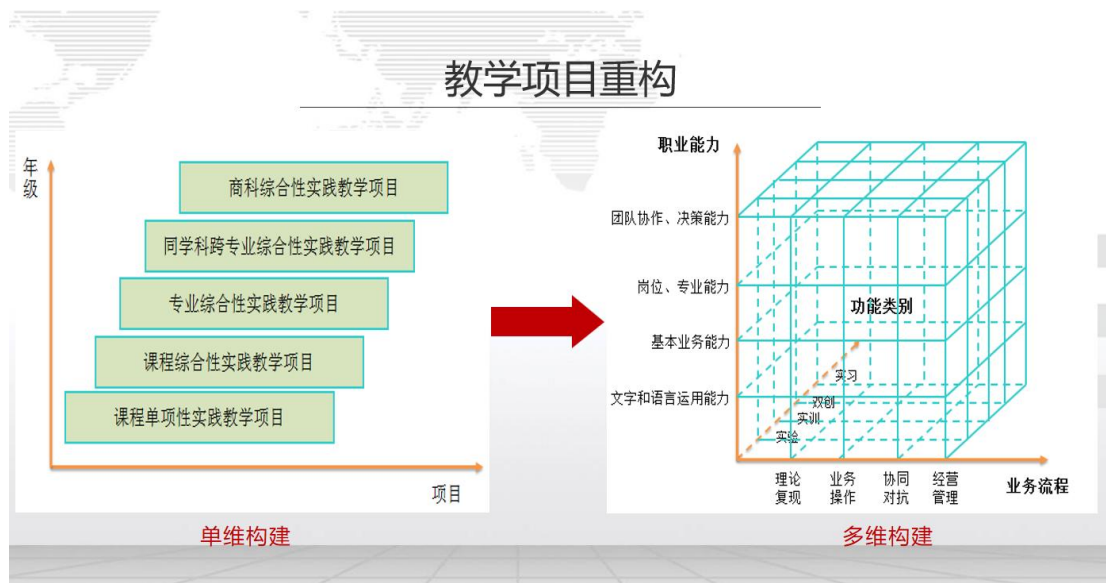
教学项目重构

年级

商科综合性实践教学项目

同学科跨专业综合性实践教学项目

专业综合性实践教学项目

课程综合性实践教学项目

课程单项性实践教学项目

项目

单维构建

职业能力

团队协作、决策能力

岗位、专业能力

基本业务能力

文字和语言运用能力

功能类别

实习

双创

实训

实验

理论复现

业务操作

协同对抗

经营管理

业务流程

多维构建